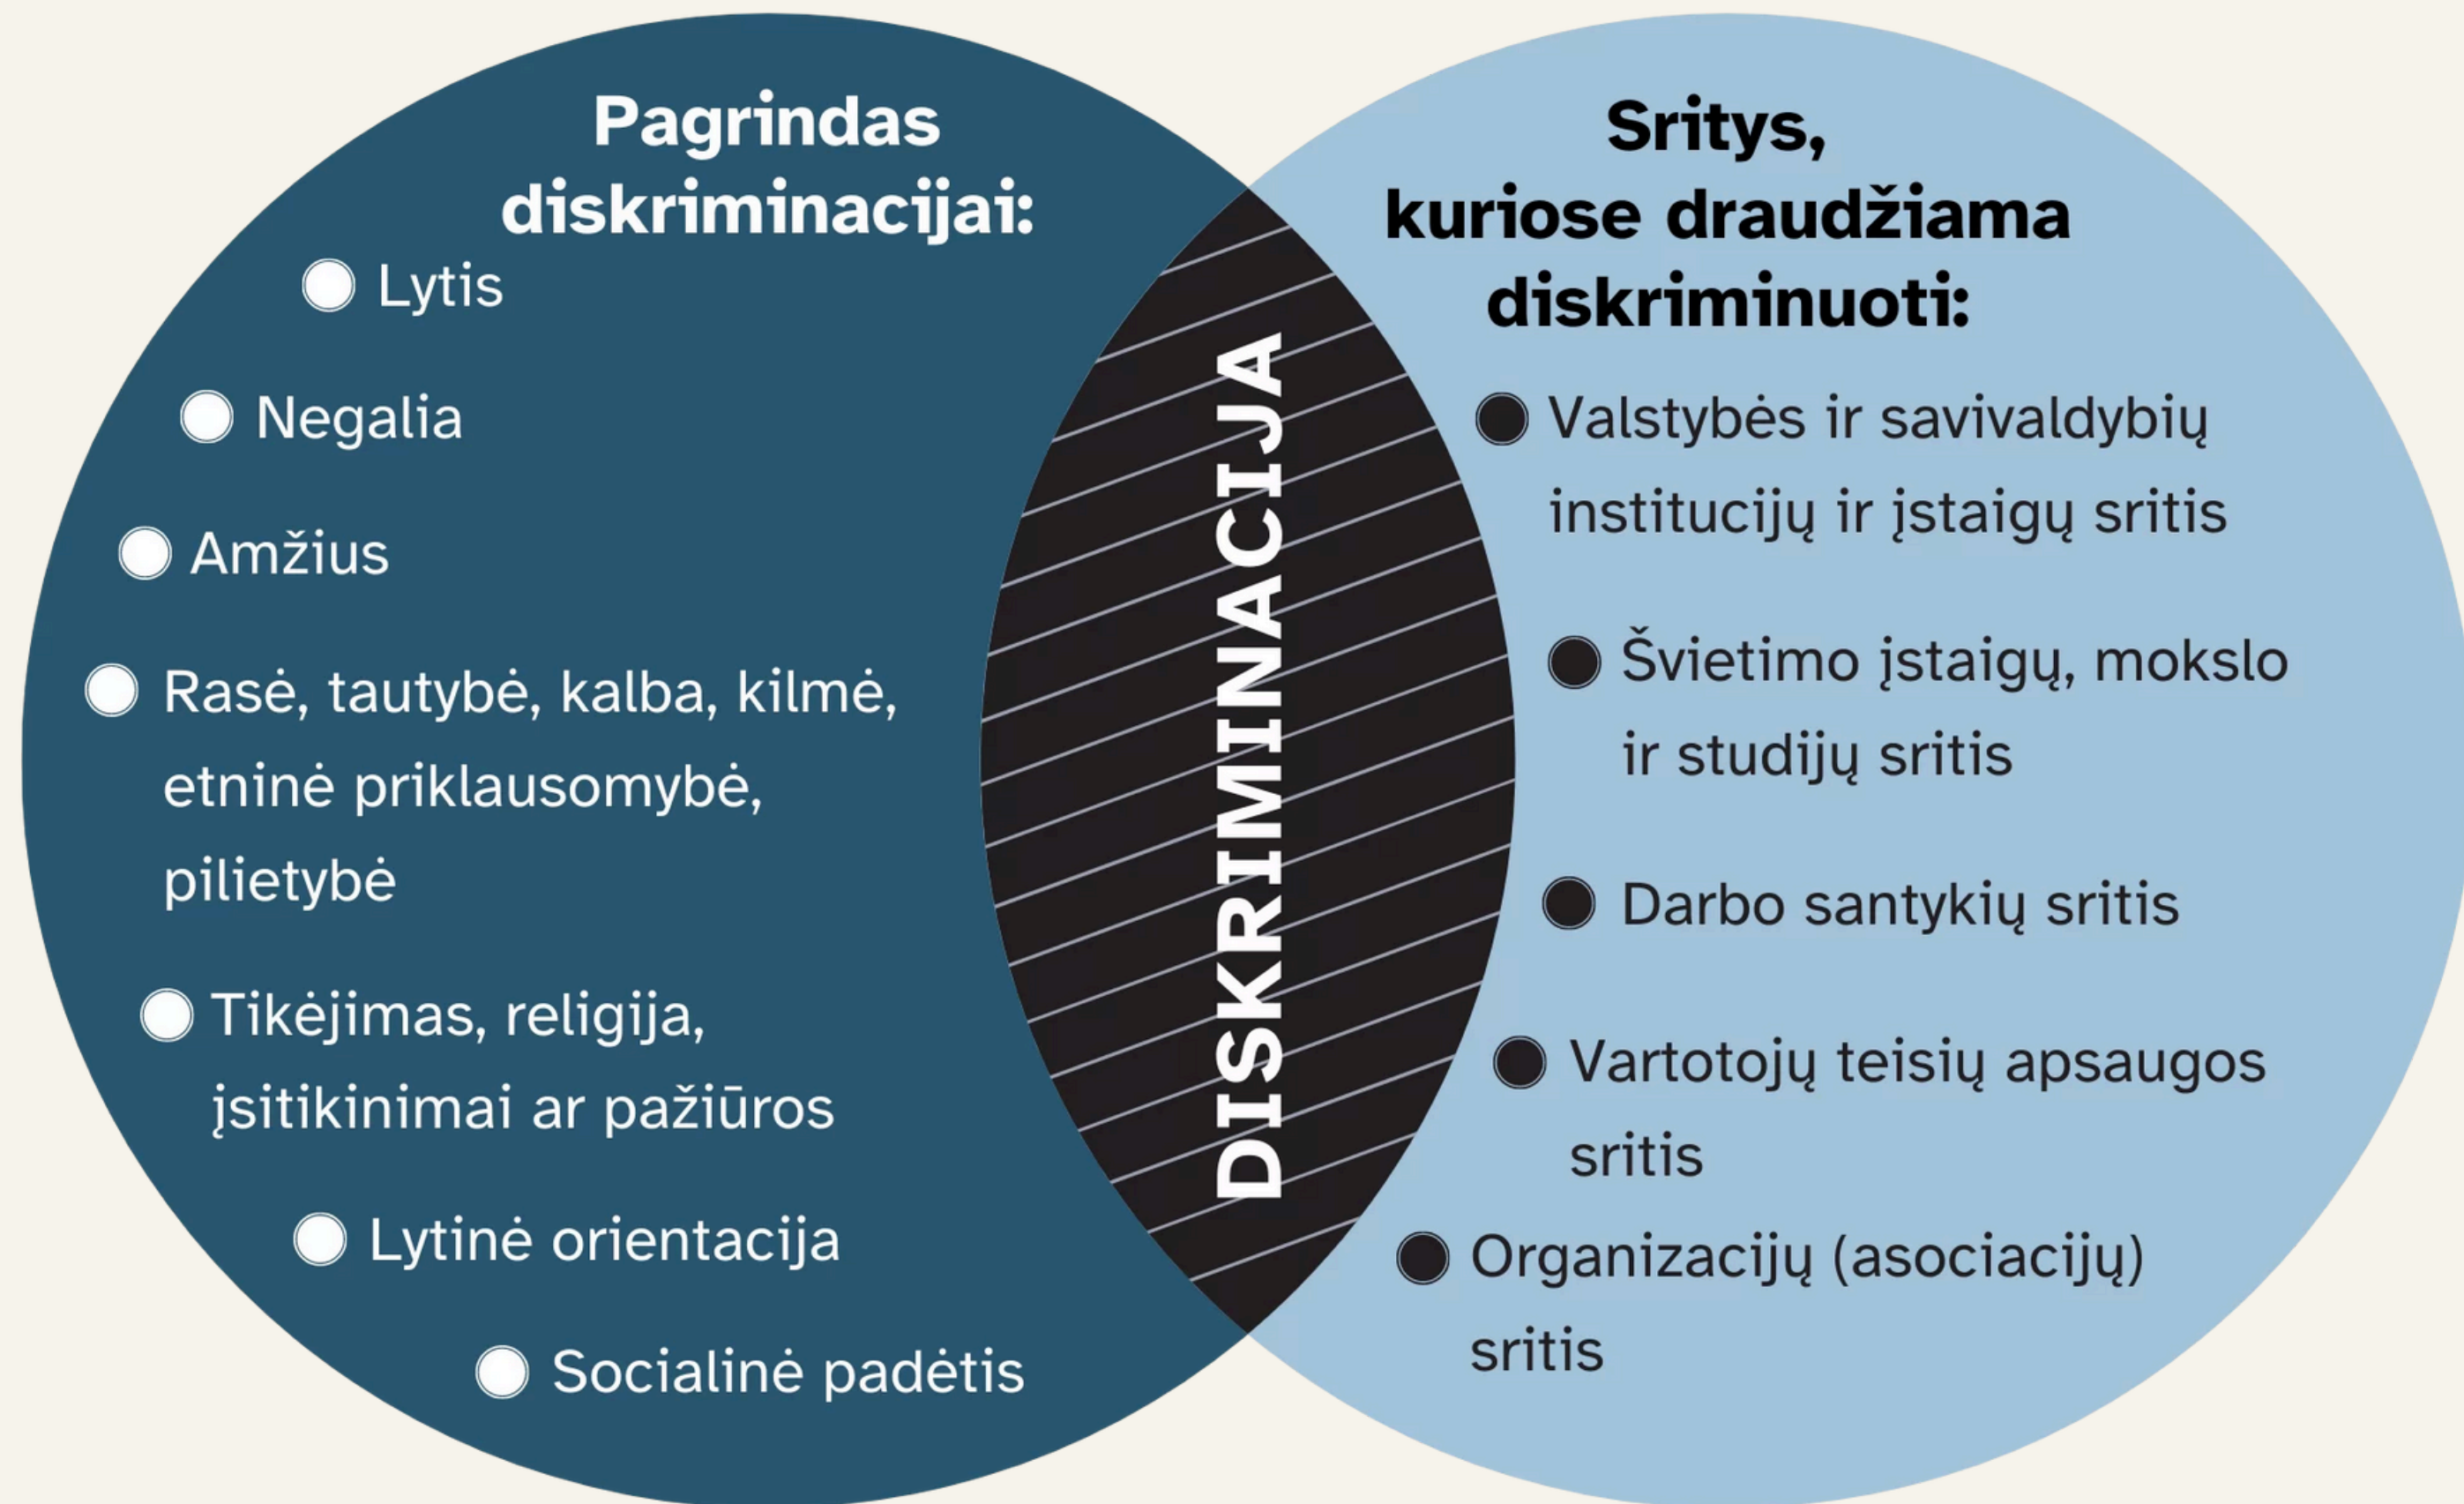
Pagrindas diskriminacijai:

Lytis

Negalia

Amžius

Rasė, tautybė, kalba, kilmė, etninė priklausomybė, pilietybė

Tikėjimas, religija, įsitikinimai ar pažiūros

Lytinė orientacija

Socialinė padėtis

DISKRIMINACIJA

Sritys, kuriose draudžiama diskriminuoti:

Valstybės ir savivaldybių institucijų ir įstaigų sritis

Švietimo įstaigų, mokslo ir studijų sritis

Darbo santykių sritis

Vartotojų teisių apsaugos sritis

Organizacijų (asociacijų) sritis